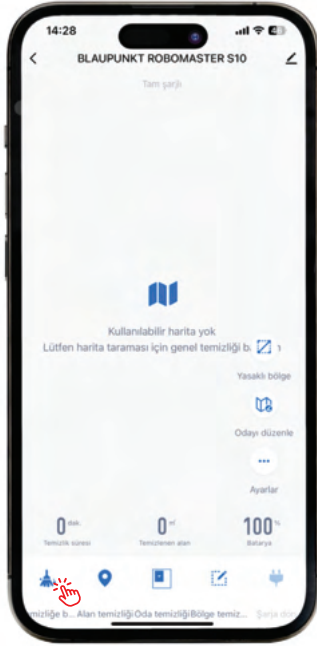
14:28

BLAUPUNKT ROBOMASTER S10

Tam şarjlı

Kullanılabilir harita yok

Lütfen harita taraması için genel temizliği b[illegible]

Yasaklı bölge

Odayı düzenle

Ayarlar

0 dak.
Temizlik süresi

0 m²
Temizlenen alan

100 %
Batarya

mizliğe b... Alan temizliği Oda temizliği Bölge temiz... Şarja dön